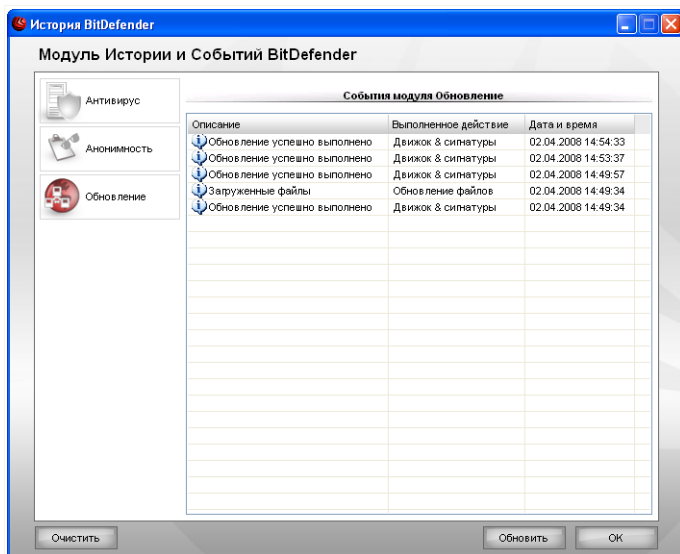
История BitDefender

Модуль Истории и Событий BitDefender

Антивирус

Анонимность

Обновление

События модуля Обновление

| Описание | Выполненное действие | Дата и время |
|---|---|---|
| Обновление успешно выполнено | Движок & сигнатуры | 02.04.2008 14:54:33 |
| Обновление успешно выполнено | Движок & сигнатуры | 02.04.2008 14:53:37 |
| Обновление успешно выполнено | Движок & сигнатуры | 02.04.2008 14:49:57 |
| Загруженные файлы | Обновление файлов | 02.04.2008 14:49:34 |
| Обновление успешно выполнено | Движок & сигнатуры | 02.04.2008 14:49:34 |

Очистить

Обновить

OK